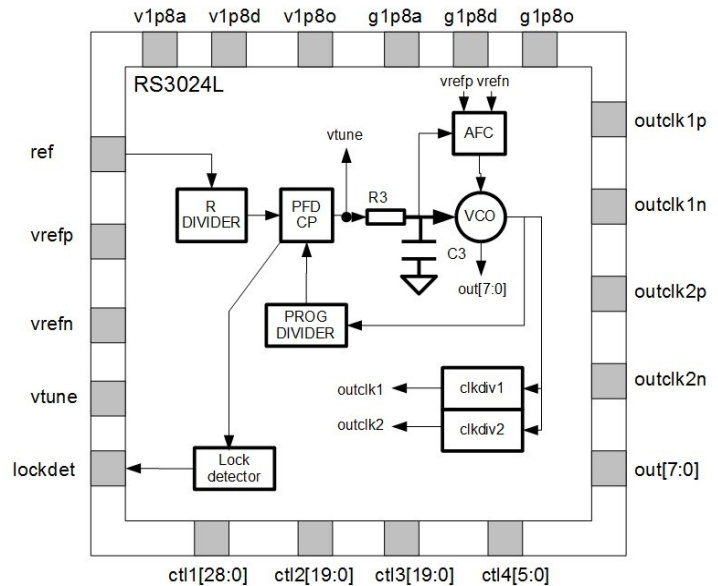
v1p8a v1p8d v1p8o g1p8a g1p8d g1p8o

RS3024L

vrefp vrefn

AFC

vtune

ref

R DIVIDER

PFD CP

R3

VCO

C3

out[7:0]

vrefp

vrefn

PROG DIVIDER

vtune

outclk1

clkdiv1

outclk2

clkdiv2

lockdet

Lock detector

outclk1p

outclk1n

outclk2p

outclk2n

out[7:0]

ctl1[28:0] ctl2[19:0] ctl3[19:0] ctl4[5:0]